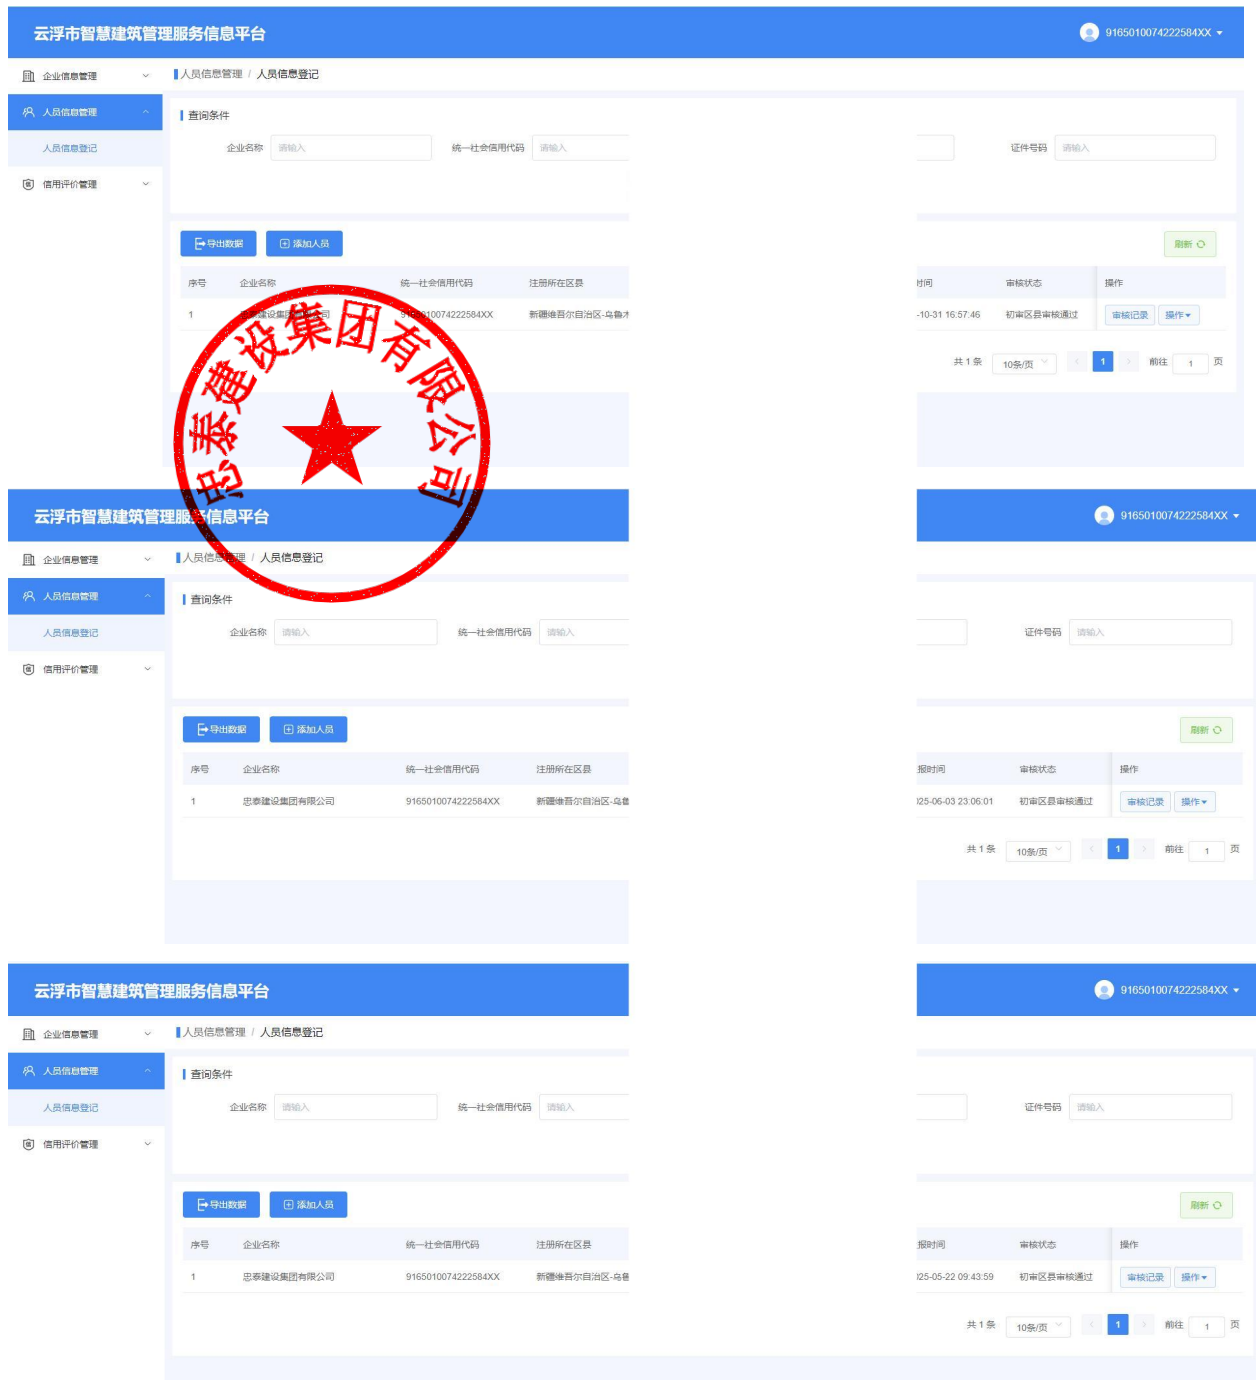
云浮市智慧建筑管理服务信息平台

9165010074222584XX

企业信息管理
人员信息管理
人员信息登记
信用评价管理

人员信息管理 / 人员信息登记

查询条件

企业名称 请输入
统一社会信用代码 请输入
证件号码 请输入

导出数据
添加人员
刷新

| 序号 | 企业名称 | 统一社会信用代码 | 注册所在区县 | 时间 | 审核状态 | 操作 |
|---|---|---|---|---|---|---|
| 1 | 忠泰建设集团有限公司 | 9165010074222584XX | 新疆维吾尔自治区-乌鲁木 | -10-31 16:57:46 | 初审区县审核通过 | 审核记录 操作 |

共 1 条 10条/页 1 前往 1 页

忠泰建设集团有限公司

云浮市智慧建筑管理服务信息平台

9165010074222584XX

企业信息管理
人员信息管理
人员信息登记
信用评价管理

人员信息管理 / 人员信息登记

查询条件

企业名称 请输入
统一社会信用代码 请输入
证件号码 请输入

导出数据
添加人员
刷新

| 序号 | 企业名称 | 统一社会信用代码 | 注册所在区县 | 报时间 | 审核状态 | 操作 |
|---|---|---|---|---|---|---|
| 1 | 忠泰建设集团有限公司 | 9165010074222584XX | 新疆维吾尔自治区-乌鲁 | 25-06-03 23:06:01 | 初审区县审核通过 | 审核记录 操作 |

共 1 条 10条/页 1 前往 1 页

云浮市智慧建筑管理服务信息平台

9165010074222584XX

企业信息管理
人员信息管理
人员信息登记
信用评价管理

人员信息管理 / 人员信息登记

查询条件

企业名称 请输入
统一社会信用代码 请输入
证件号码 请输入

导出数据
添加人员
刷新

| 序号 | 企业名称 | 统一社会信用代码 | 注册所在区县 | 报时间 | 审核状态 | 操作 |
|---|---|---|---|---|---|---|
| 1 | 忠泰建设集团有限公司 | 9165010074222584XX | 新疆维吾尔自治区-乌鲁 | 25-05-22 09:43:59 | 初审区县审核通过 | 审核记录 操作 |

共 1 条 10条/页 1 前往 1 页